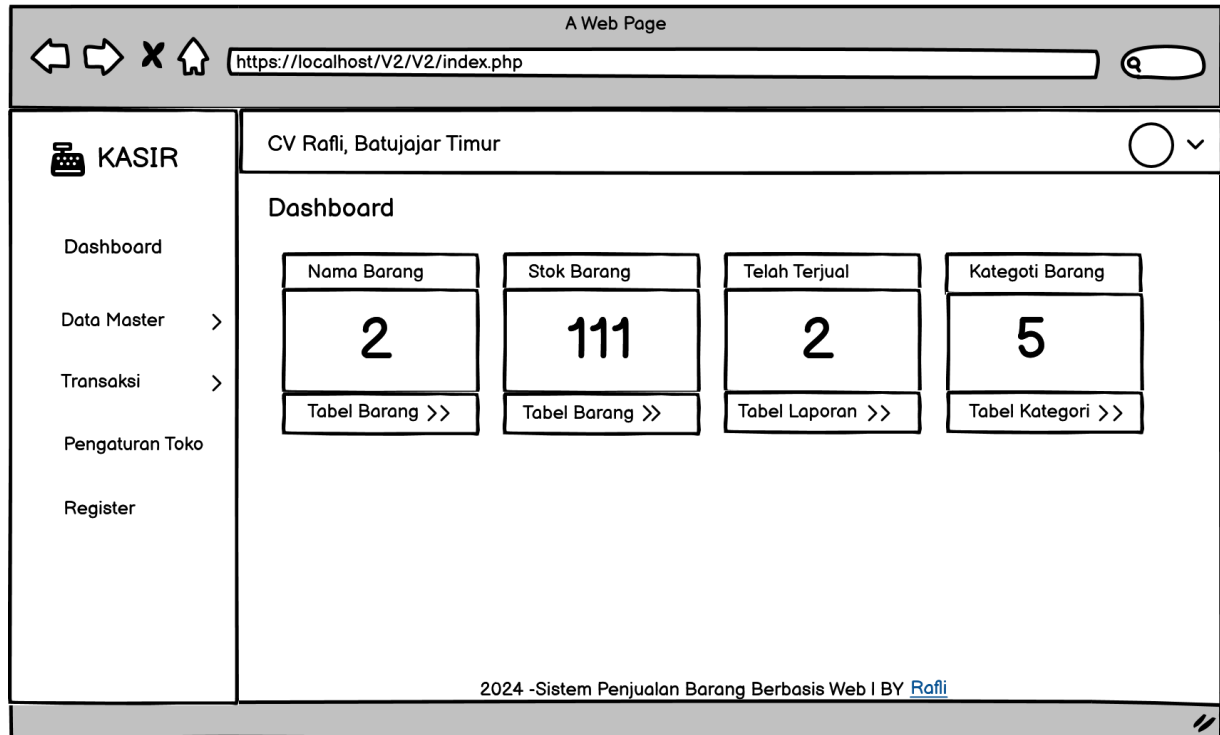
A Web Page

https://localhost/V2/V2/index.php

KASIR

Dashboard

Data Master >

Transaksi >

Pengaturan Toko

Register

CV Rafli, Batujajar Timur

Dashboard

| Nama Barang | Stok Barang | Telah Terjual | Kategoti Barang |
|---|---|---|---|
| 2 | 111 | 2 | 5 |
| Tabel Barang >> | Tabel Barang >> | Tabel Laporan >> | Tabel Kategori >> |

2024 -Sistem Penjualan Barang Berbasis Web I BY Rafli